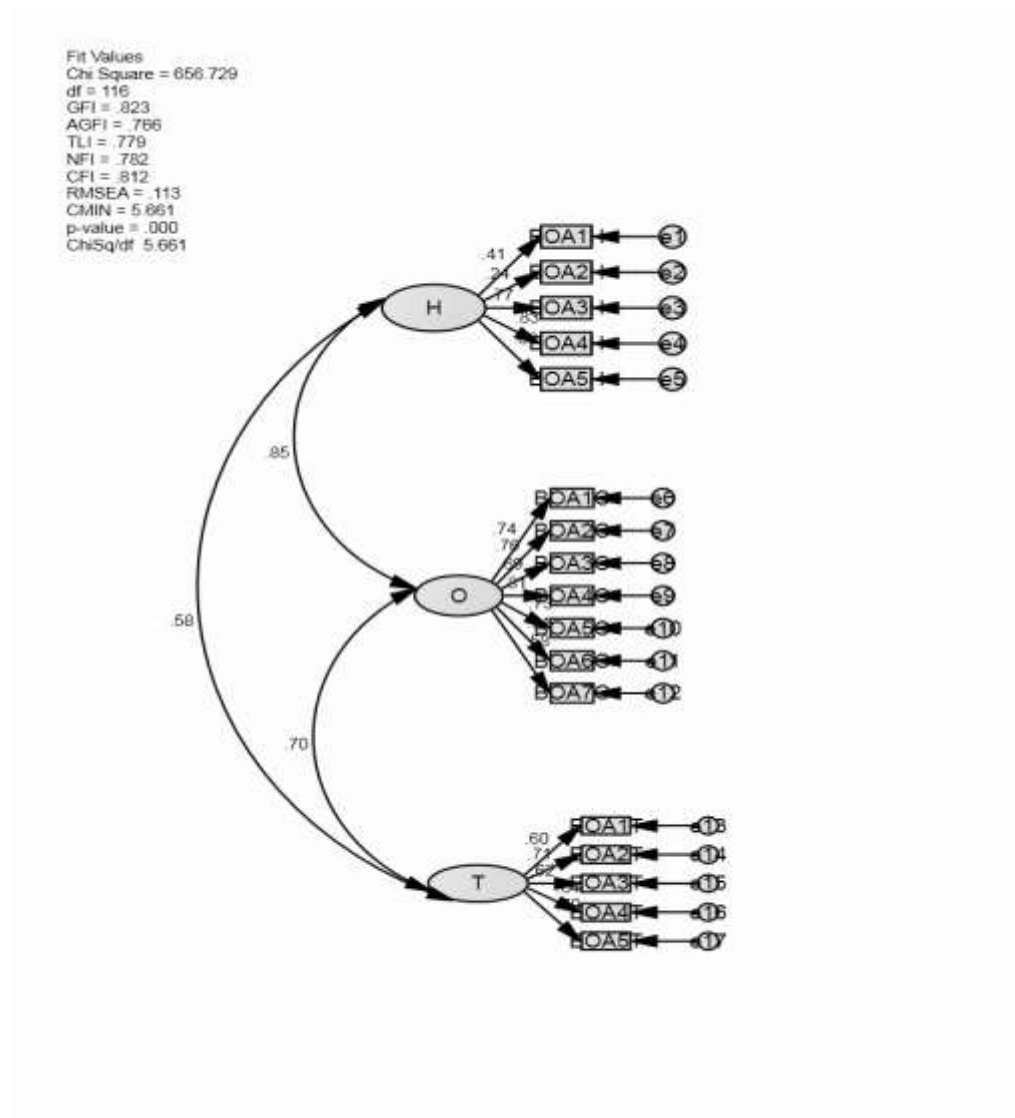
Fit Values
Chi Square = 656.729
df = 116
GFI = .823
AGFI = .766
TLI = .779
NFI = .782
CFI = .812
RMSEA = .113
CMIN = 5.661
p-value = .000
ChiSq/df 5.661

.41
.21
.77
.85
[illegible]

HOA1
HOA2
HOA3
HOA4
HOA5

e1
e2
e3
e4
e5

H

.85

.58

.74
.78
.82
.81
.73
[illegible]

BOA1O
BOA2O
BOA3O
BOA4O
BOA5O
BOA6O
BOA7O

e6
e7
e8
e9
e10
e11
e12

O

.70

.60
.71
.67
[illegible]

HOA1T
HOA2T
HOA3T
HOA4T
HOA5T

e13
e14
e15
e16
e17

T